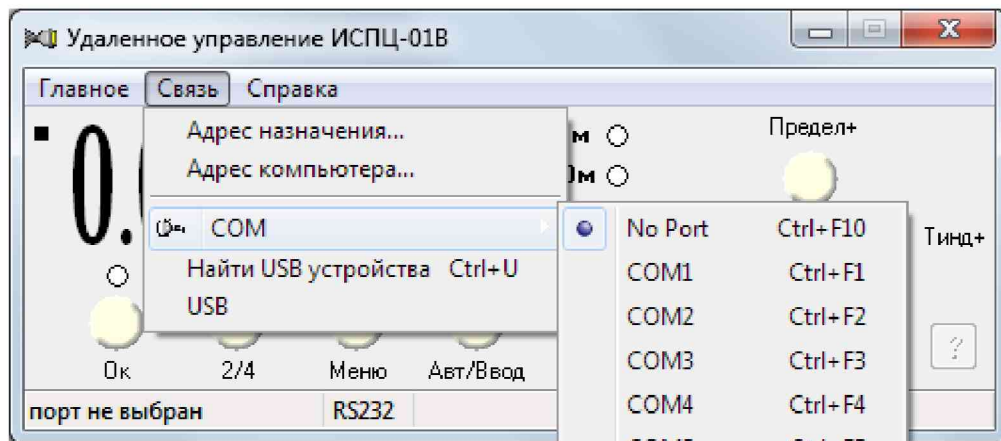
Удаленное управление ИСПЦ-01В

Главное Связь Справка

Адрес назначения...
Адрес компьютера...
COM
Найти USB устройства Ctrl+U
USB

No Port Ctrl+F10
COM1 Ctrl+F1
COM2 Ctrl+F2
COM3 Ctrl+F3
COM4 Ctrl+F4

0.

м
Ом

Предел+
Тинд+
?

Ок 2/4 Меню Авт/Ввод

порт не выбран RS232